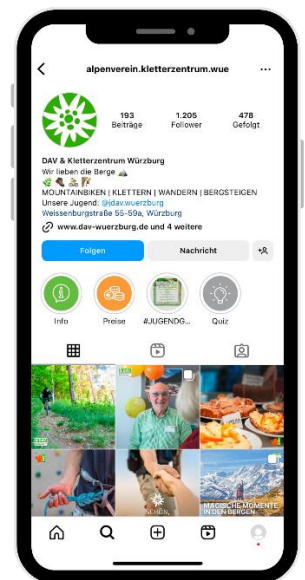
alpenverein.kletterzentrum.wue

193 Beiträge
1.205 Follower
478 Gefolgt

DAV & Kletterzentrum Würzburg
Wir lieben die Berge
MOUNTAINBIKEN | KLETTERN | WANDERN | BERGSTEIGEN
Unsere Jugend: @jdav.wuerzburg
Weissenburgstraße 55-59a, Würzburg

www.dav-wuerzburg.de und 4 weitere

Folgen
Nachricht

Info
Preise
#JUGENDG...
Quiz

MAGISCHE MOMENTE IN DEN BERGEN